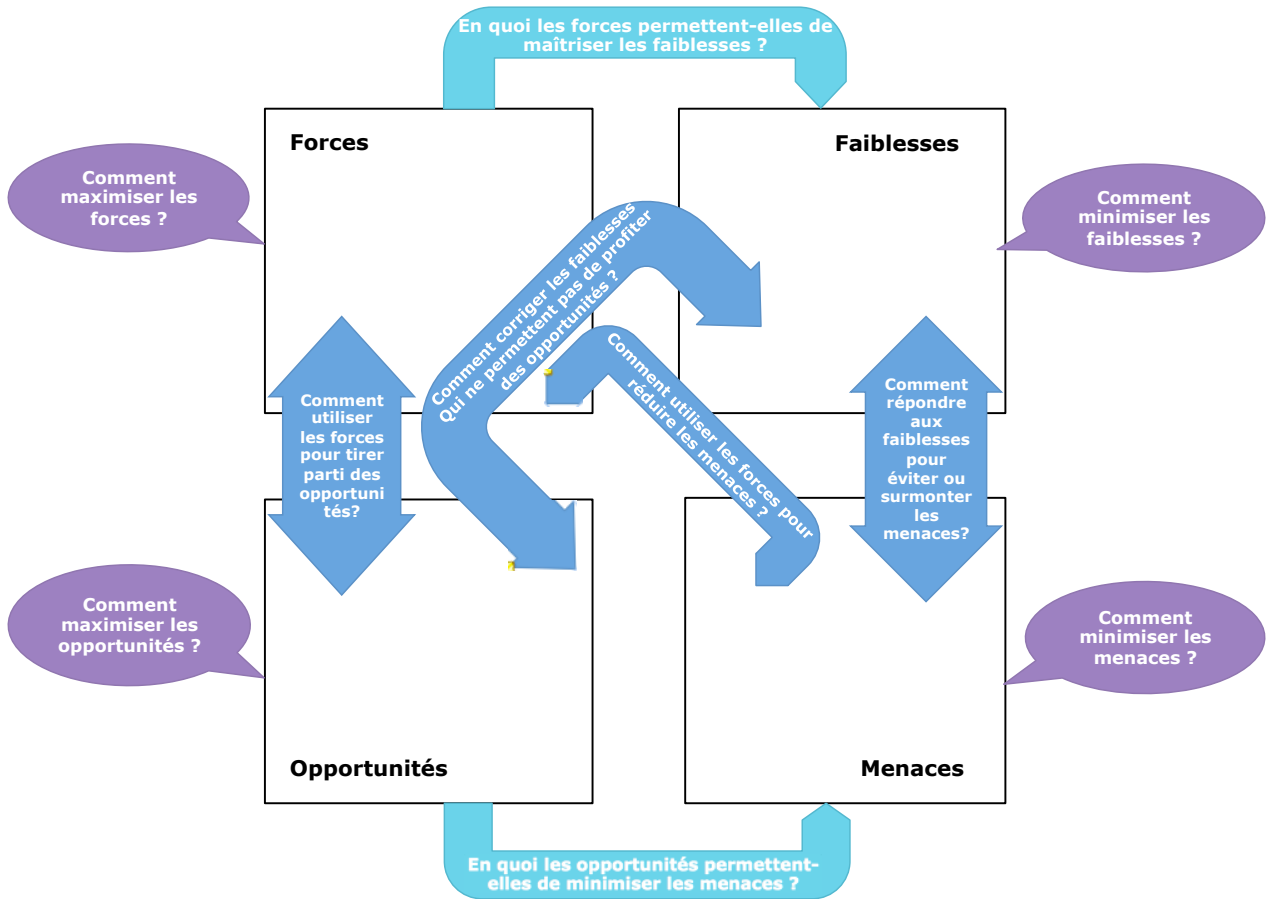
En quoi les forces permettent-elles de maitriser les faiblesses ?

Forces

Faiblesses

Comment maximiser les forces ?

Comment minimiser les faiblesses ?

Comment corriger les faiblesses Qui ne permettent pas de profiter des opportunités ?

Comment utiliser les forces pour réduire les menaces ?

Comment utiliser les forces pour tirer parti des opportuni tés?

Comment répondre aux faiblesses pour éviter ou surmonter les menaces?

Comment maximiser les opportunités ?

Comment minimiser les menaces ?

Opportunités

Menaces

En quoi les opportunités permettent-elles de minimiser les menaces ?